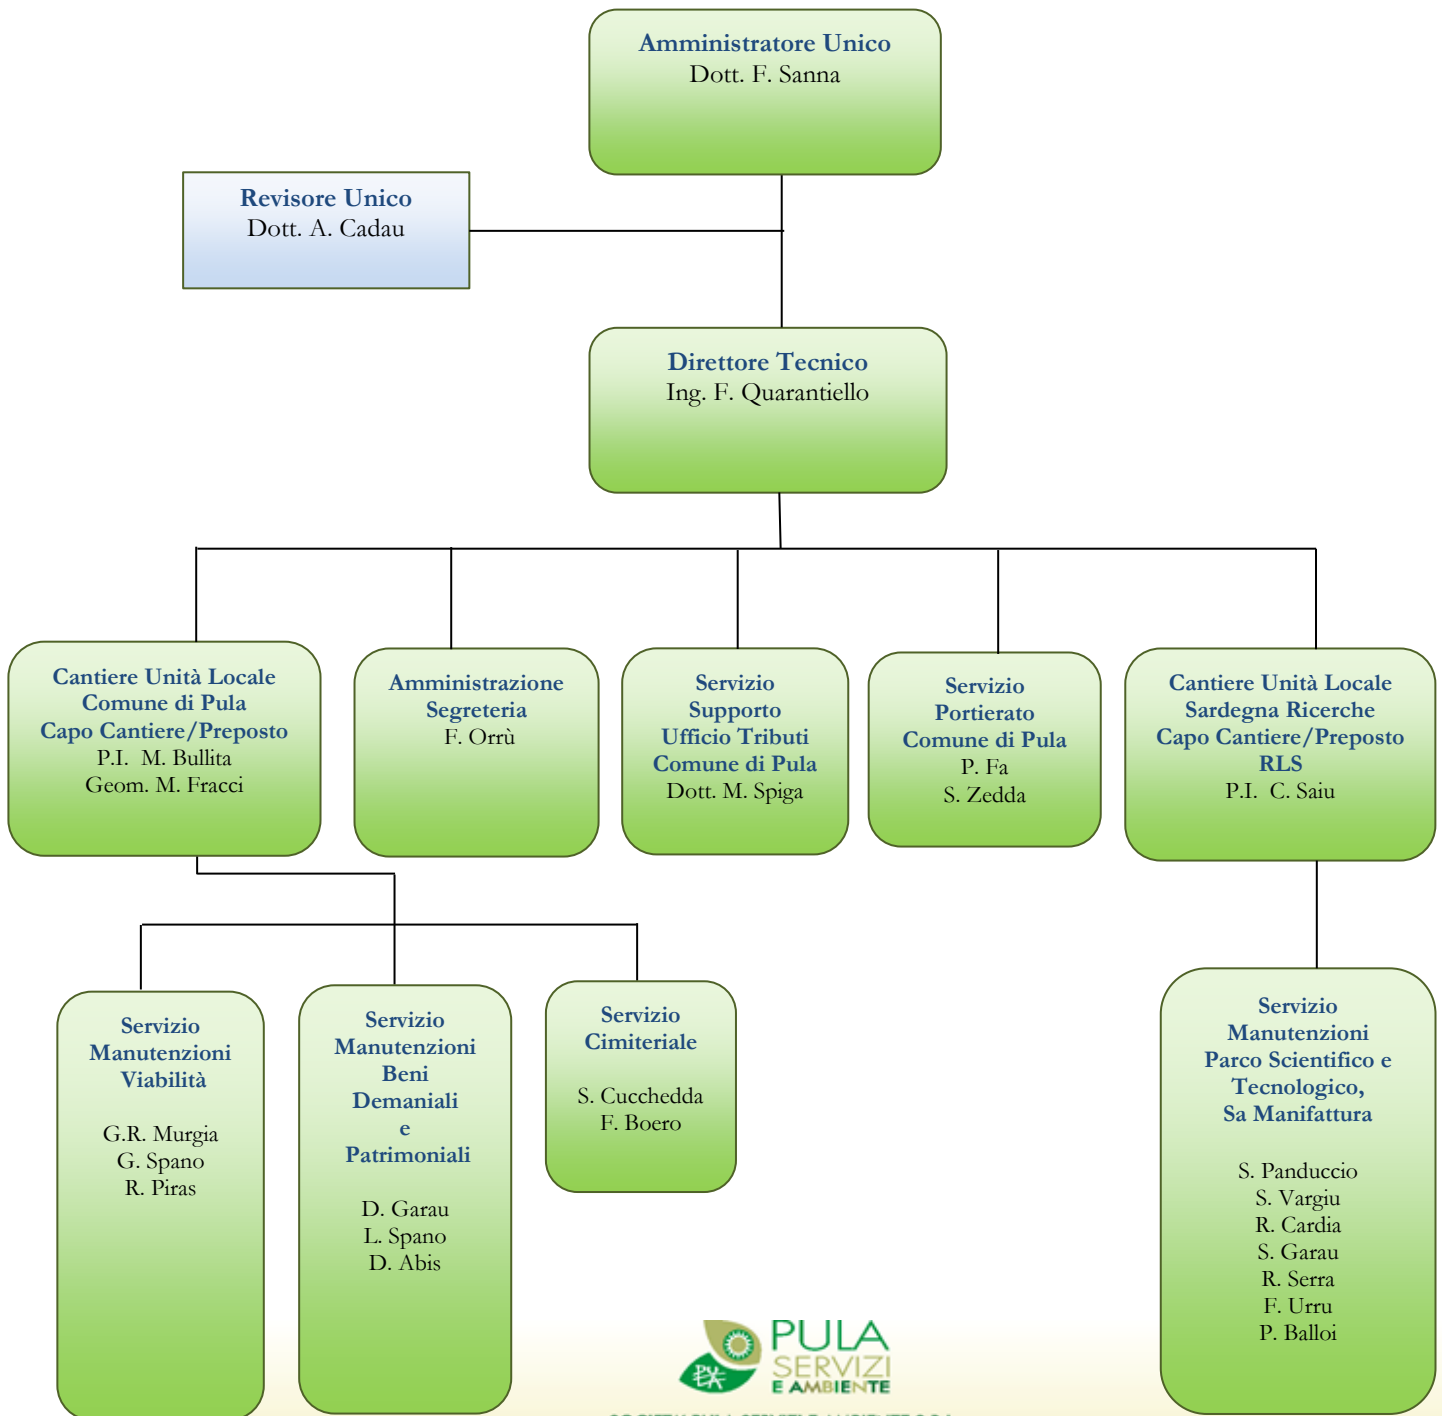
Amministratore Unico
Dott. F. Sanna

Revisore Unico
Dott. A. Cadau

Direttore Tecnico
Ing. F. Quarantiello

Cantiere Unità Locale
Comune di Pula
Capo Cantiere/Preposto
P.I. M. Bullita
Geom. M. Fracci

Amministrazione
Segreteria
F. Orrù

Servizio
Supporto
Ufficio Tributi
Comune di Pula
Dott. M. Spiga

Servizio
Portierato
Comune di Pula
P. Fa
S. Zedda

Cantiere Unità Locale
Sardegna Ricerche
Capo Cantiere/Preposto
RLS
P.I. C. Saiu

Servizio
Manutenzioni
Viabilità

G.R. Murgia
G. Spano
R. Piras

Servizio
Manutenzioni
Beni
Demaniali
e
Patrimoniali

D. Garau
L. Spano
D. Abis

Servizio
Cimiteriale

S. Cucchedda
F. Boero

Servizio
Manutenzioni
Parco Scientifico e
Tecnologico,
Sa Manifattura

S. Panduccio
S. Vargiu
R. Cardia
S. Garau
R. Serra
F. Urru
P. Balloi

PULA
SERVIZI
E AMBIENTE